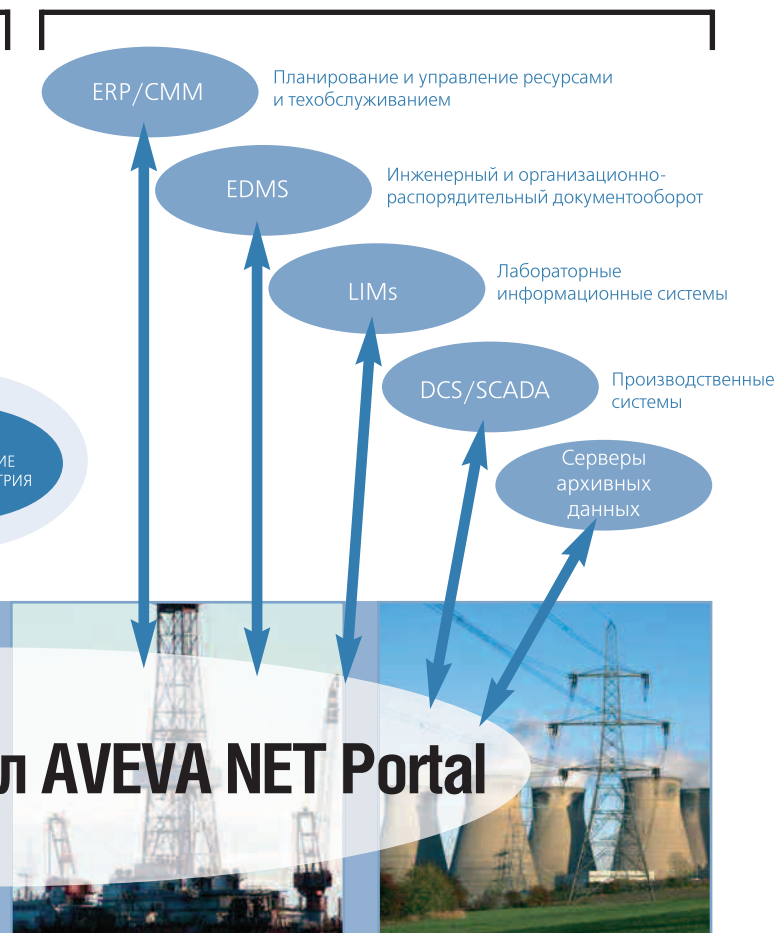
ERP/CMM

Планирование и управление ресурсами и техобслуживанием

EDMS

Инженерный и организационно-распорядительный документооборот

LIMs

Лабораторные информационные системы

DCS/SCADA

Производственные системы

Серверы архивных данных

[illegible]ИЕ
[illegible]ТРИЯ

л AVEVA NET Portal